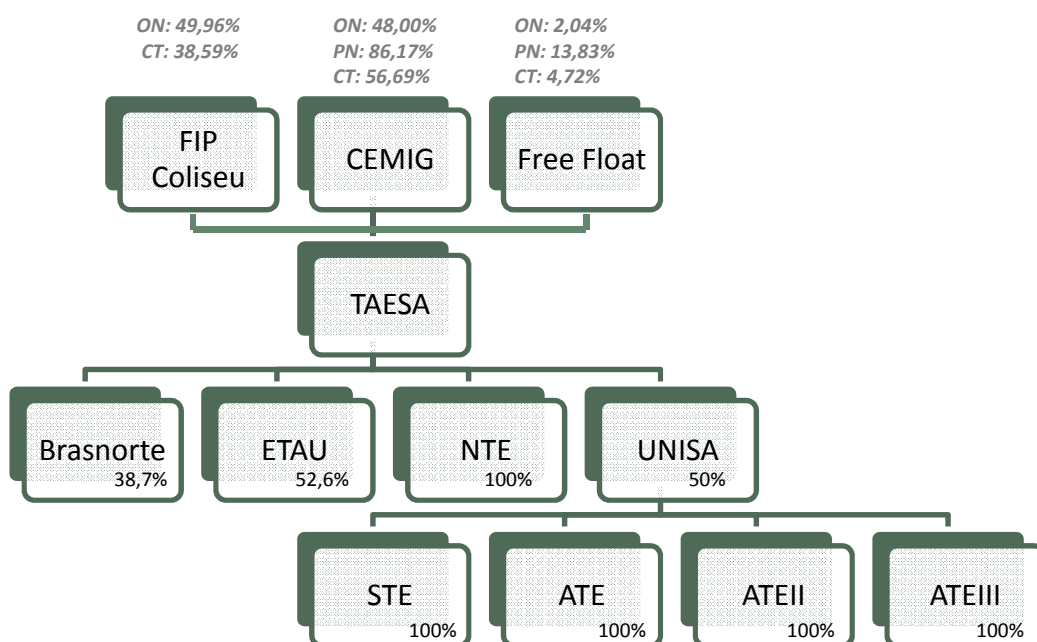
ON: 49,96%
CT: 38,59%

ON: 48,00%
PN: 86,17%
CT: 56,69%

ON: 2,04%
PN: 13,83%
CT: 4,72%

FIP Coliseu

CEMIG

Free Float

TAESA

Brasnorte
38,7%

ETAU
52,6%

NTE
100%

UNISA
50%

STE
100%

ATE
100%

ATEII
100%

ATEIII
100%